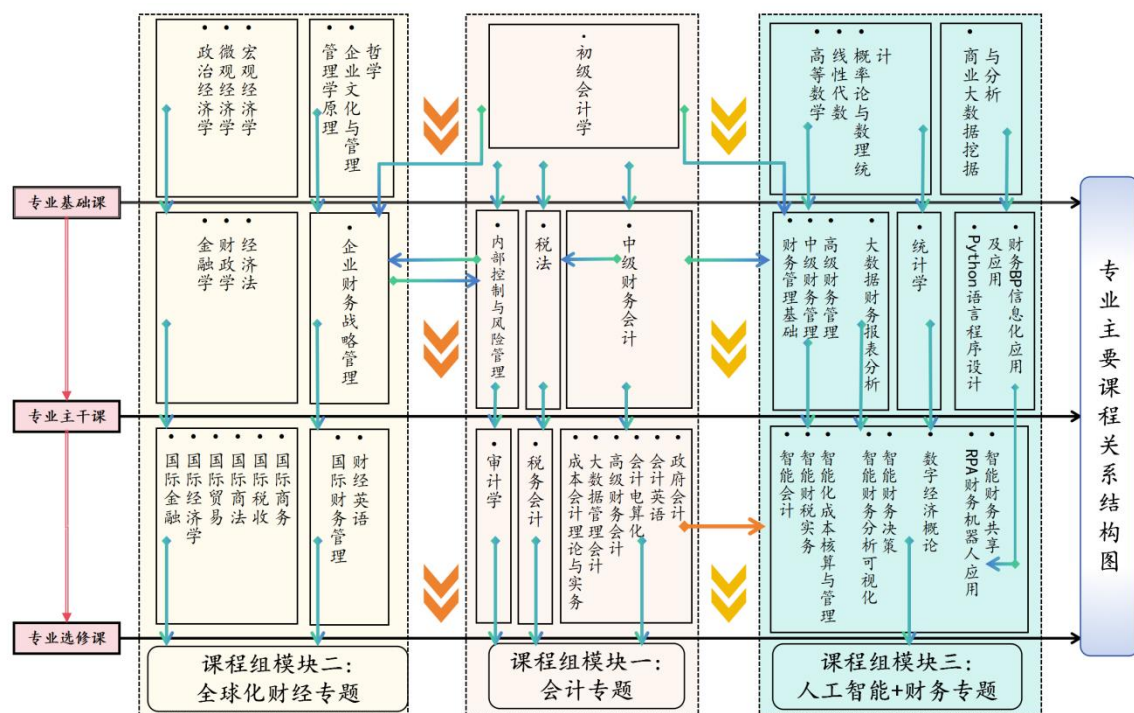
专业基础课
专业主干课
专业选修课

宏观经济学
微观经济学
政治经济学

哲学
企业文化与管理
管理学原理

经济法
财政学
金融学

企业财务战略管理

国际商务
国际税收
国际商法
国际贸易
国际经济学
国际金融

财经英语
国际财务管理

课程组模块二：全球化财经专题

初级会计学

内部控制与风险管理

税法

中级财务会计

审计学

税务会计

政府会计
会计英语
会计电算化
高级财务会计
大数据管理会计
成本会计理论与实务

课程组模块一：会计专题

概率论与数理统计
线性代数
高等数学

商业大数据挖掘与分析

大数据财务报表分析
高级财务管理
中级财务管理
财务管理基础

统计学

财务BP信息化应用及应用
Python语言程序设计

智能财务共享
RPA财务机器人应用
数字经济概论
智能财务决策
智能财务分析可视化
智能化成本核算与管理
智能财税实务
智能会计

课程组模块三：人工智能+财务专题

专业主要课程关系结构图